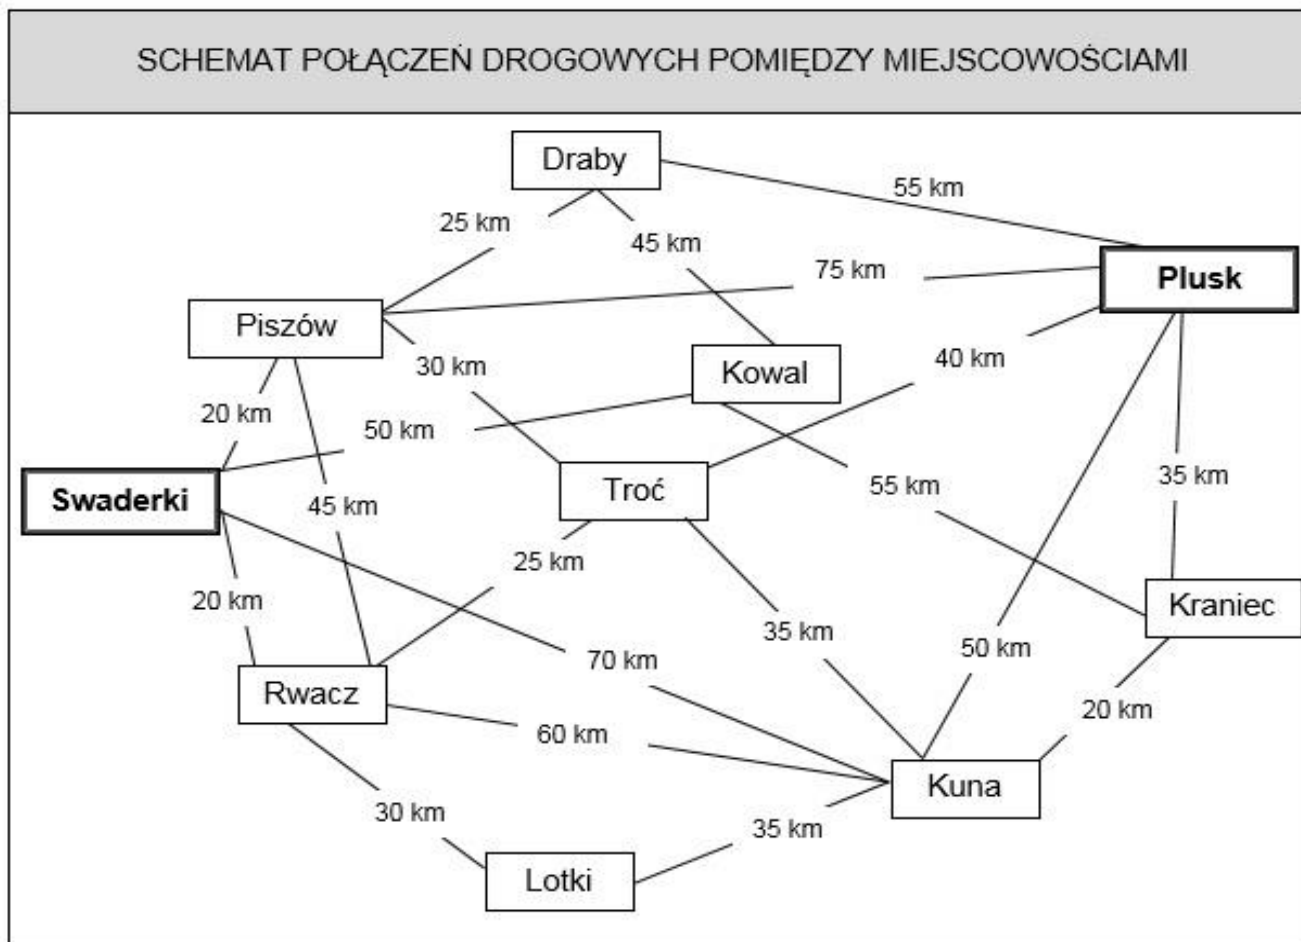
SCHEMAT POŁĄCZEŃ DROGOWYCH POMIĘDZY MIEJSCOWOŚCIAMI

Draby

55 km

25 km

45 km

75 km

Plusk

Piszów

Kowal

40 km

30 km

20 km

50 km

Swaderki

Troć

45 km

55 km

35 km

25 km

20 km

Kraniec

35 km

50 km

70 km

Rwacz

20 km

60 km

Kuna

30 km

35 km

Lotki